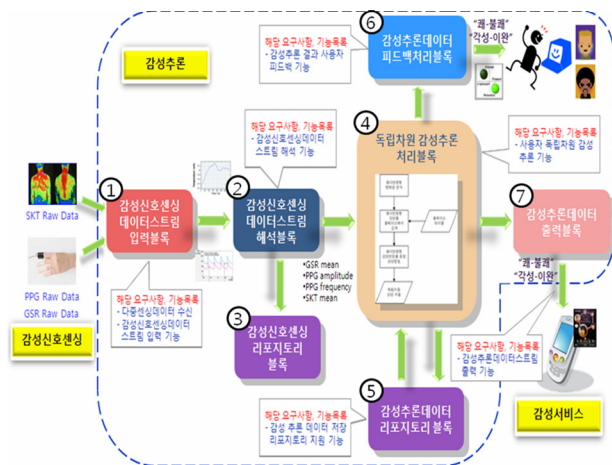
감성추론

SKT Raw Data

PPG Raw Data
GSR Raw Data

감성신호센싱

1
감성신호센싱 데이터스트림 입력블록

해당 요구사항, 기능목록
- 다중센싱데이터 수신
- 감성신호센싱데이터 스트림 입력 기능

해당 요구사항, 기능목록
- 감성신호센싱데이터 스트림 해석 기능

2
감성신호센싱 데이터스트림 해석블록

•GSR mean
•PPG amplitude
•PPG frequency
•SKT mean

3
감성신호센싱 리포지토리 블록

6
감성추론데이터 피드백처리블록

해당 요구사항, 기능목록
- 감성추론 결과 사용자 피드백 기능

"쾌-불쾌"
"각성-이완"

4
독립차원 감성추론 처리블록

해당 요구사항, 기능목록
- 사용자 독립차원 감성 추론 기능

7
감성추론데이터 출력블록

"쾌-불쾌"
"각성-이완"

해당 요구사항, 기능목록
- 감성추론데이터스트림 출력 기능

5
감성추론데이터 리포지토리 블록

해당 요구사항, 기능목록
- 감성 추론 데이터 저장 리포지토리 지원 기능

감성서비스